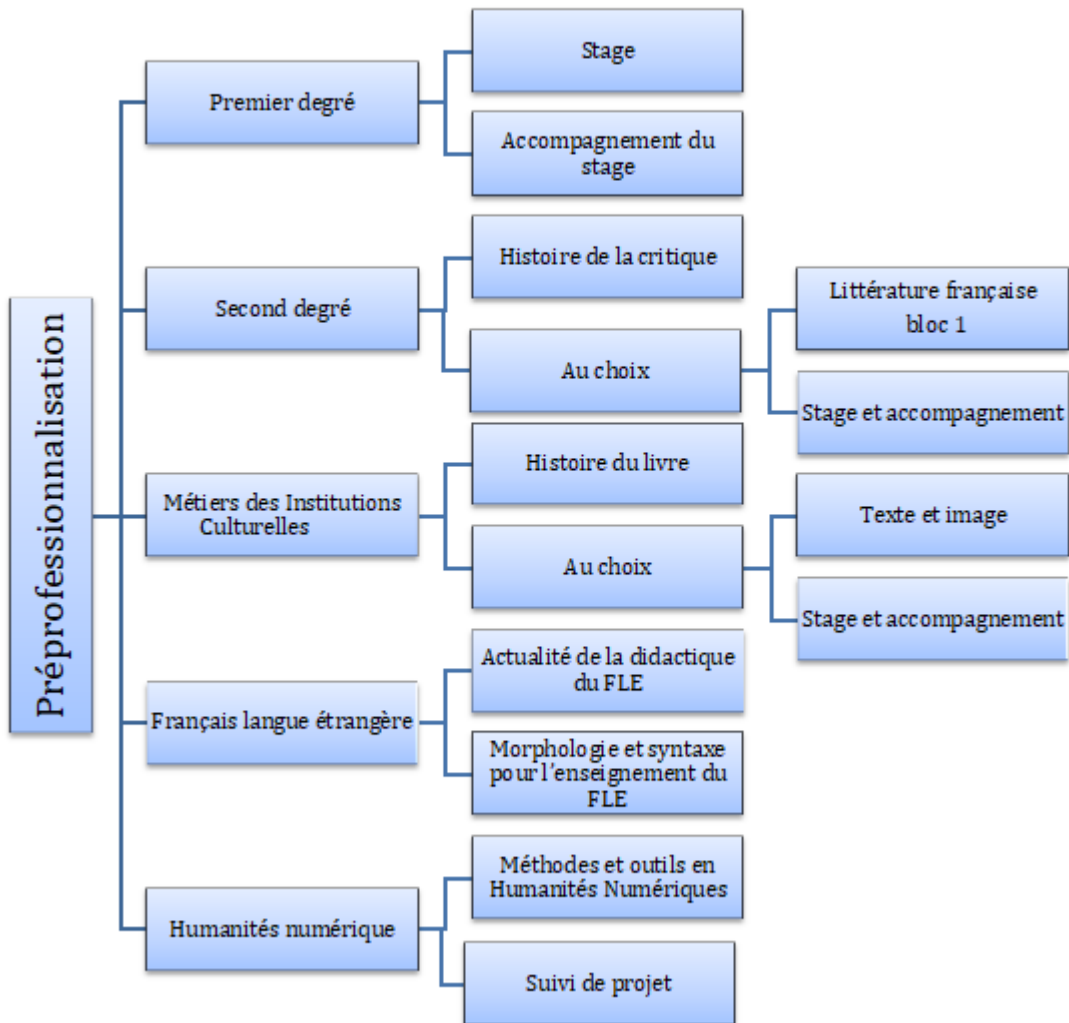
Préprofessionnalisation

Premier degré

Stage

Accompagnement du stage

Second degré

Histoire de la critique

Au choix

Littérature française bloc 1

Stage et accompagnement

Métiers des Institutions Culturelles

Histoire du livre

Au choix

Texte et image

Stage et accompagnement

Français langue étrangère

Actualité de la didactique du FLE

Morphologie et syntaxe pour l'enseignement du FLE

Humanités numérique

Méthodes et outils en Humanités Numériques

Suivi de projet